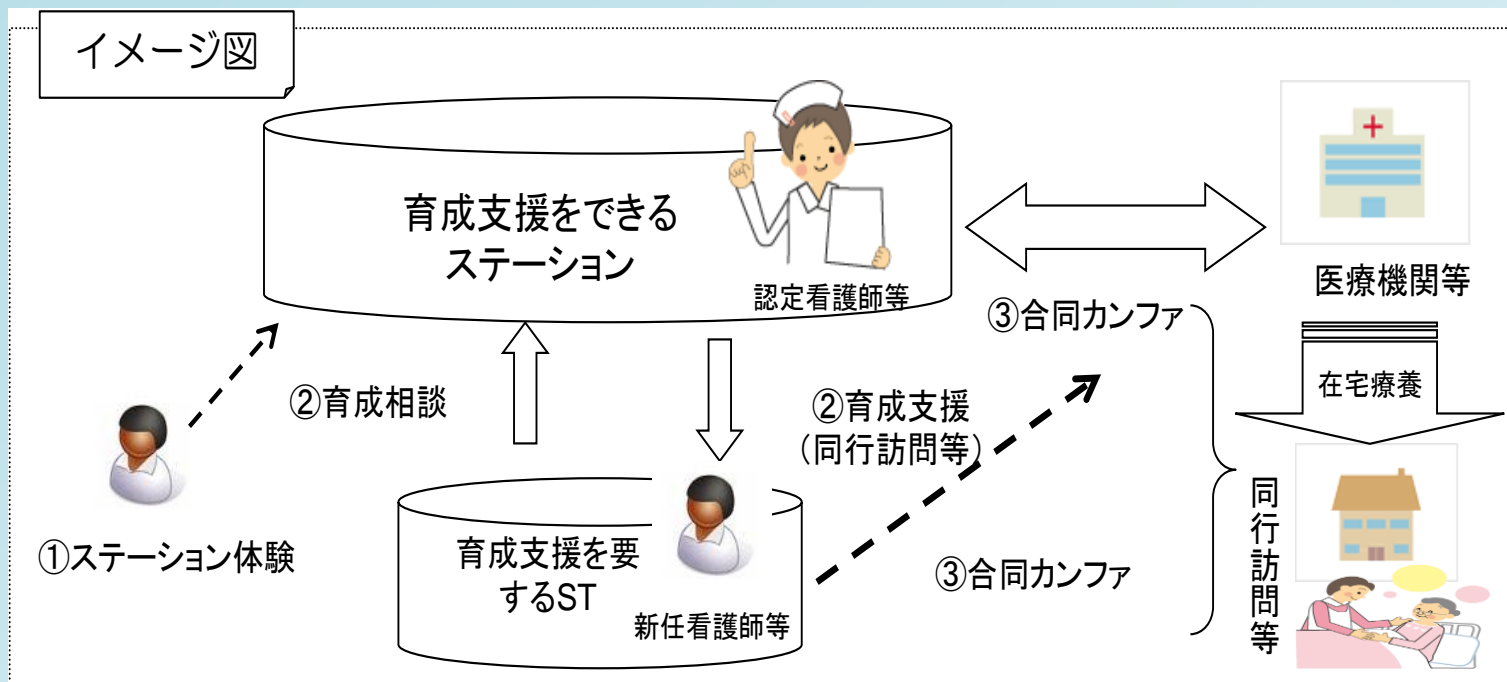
イメージ図

育成支援をできるステーション

認定看護師等

医療機関等

③合同カンファ

在宅療養

②育成相談

②育成支援（同行訪問等）

①ステーション体験

育成支援を要するST

新任看護師等

③合同カンファ

同行訪問等